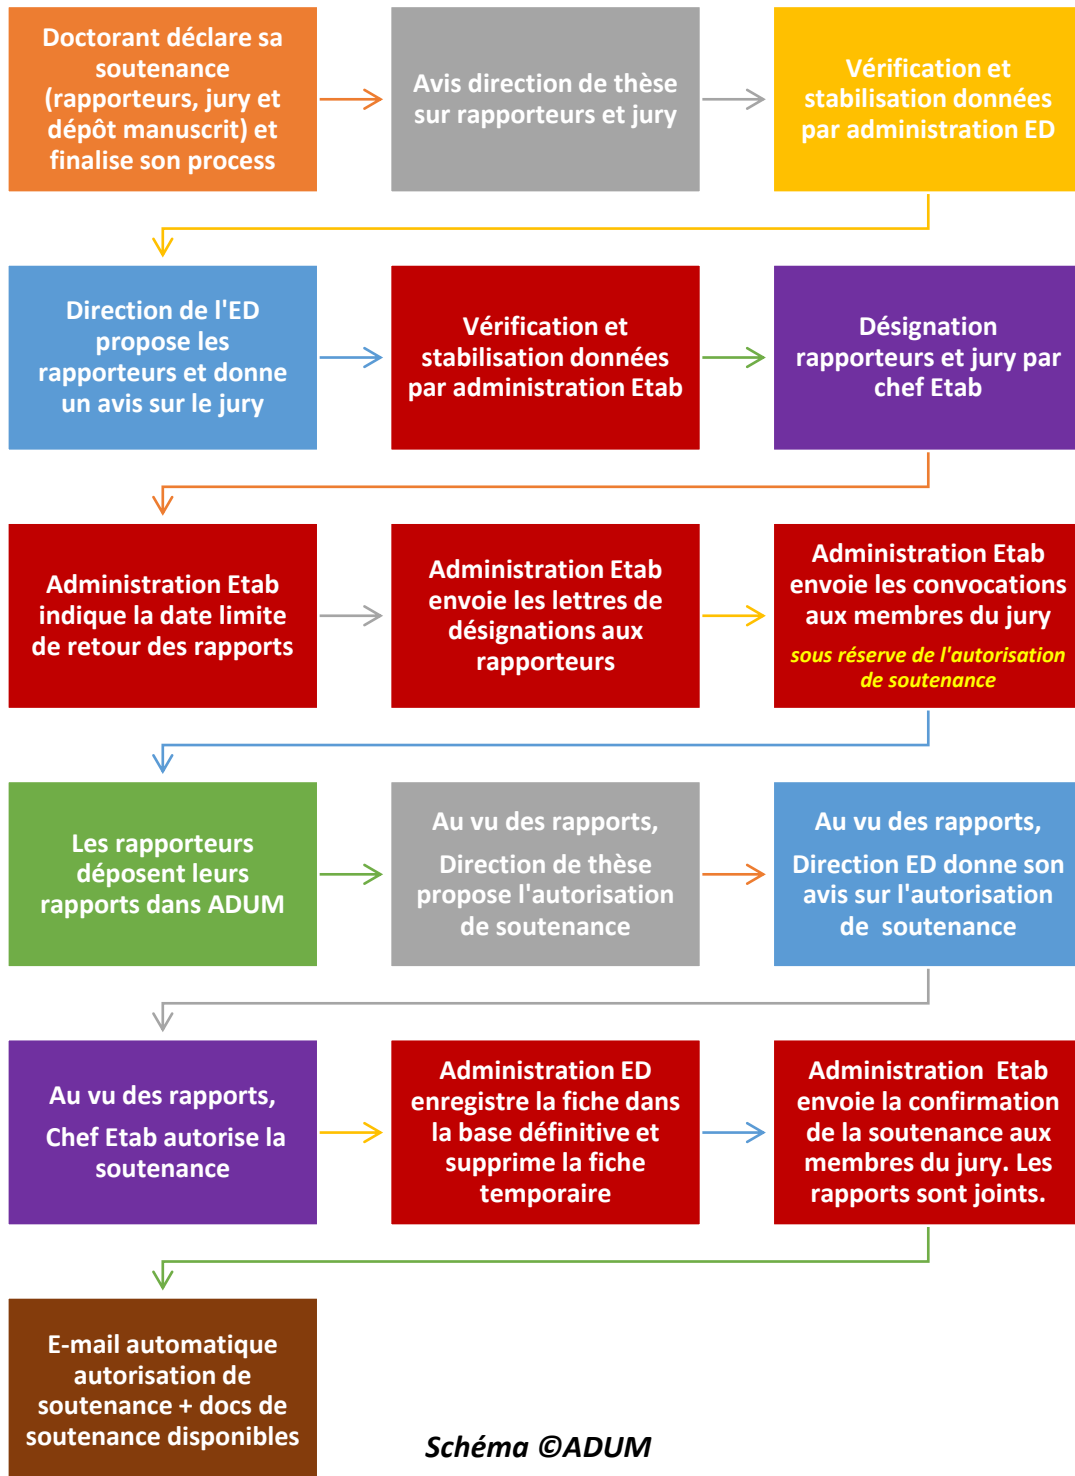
Doctorant déclare sa soutenance (rapporteurs, jury et dépôt manuscrit) et finalise son process

Avis direction de thèse sur rapporteurs et jury

Vérification et stabilisation données par administration ED

Direction de l'ED propose les rapporteurs et donne un avis sur le jury

Vérification et stabilisation données par administration Etab

Désignation rapporteurs et jury par chef Etab

Administration Etab indique la date limite de retour des rapports

Administration Etab envoie les lettres de désignations aux rapporteurs

Administration Etab envoie les convocations aux membres du jury

sous réserve de l'autorisation de soutenance

Les rapporteurs déposent leurs rapports dans ADUM

Au vu des rapports,

Direction de thèse propose l'autorisation de soutenance

Au vu des rapports,

Direction ED donne son avis sur l'autorisation de soutenance

Au vu des rapports,

Chef Etab autorise la soutenance

Administration ED enregistre la fiche dans la base définitive et supprime la fiche temporaire

Administration Etab envoie la confirmation de la soutenance aux membres du jury. Les rapports sont joints.

E-mail automatique autorisation de soutenance + docs de soutenance disponibles

Schéma ©ADUM